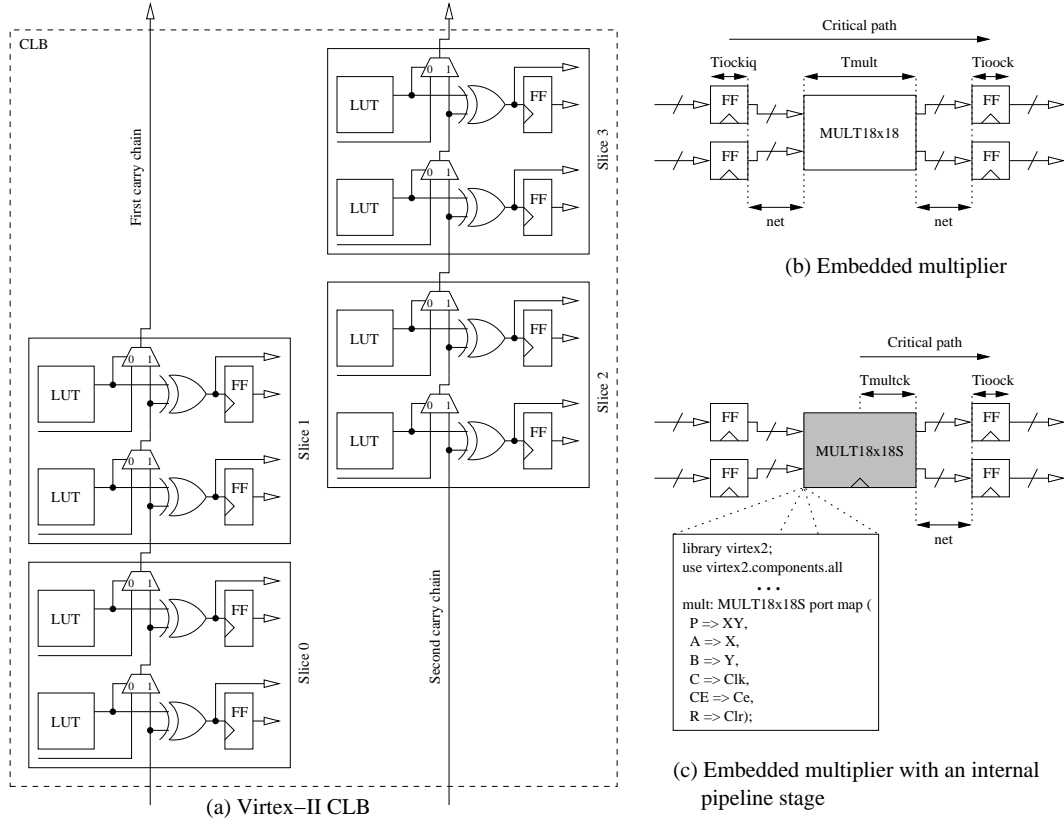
CLB

First carry chain

LUT
0 1
FF

LUT
0 1
FF

Slice 1

LUT
0 1
FF

LUT
0 1
FF

Slice 0

LUT
0 1
FF

LUT
0 1
FF

Slice 3

LUT
0 1
FF

LUT
0 1
FF

Slice 2

Second carry chain

(a) Virtex−II CLB

Critical path

Tiockiq
Tmult
Tioock

FF
FF
MULT18x18
FF
FF

net
net

(b) Embedded multiplier

Critical path

Tmultck
Tioock

FF
FF
MULT18x18S
FF
FF

net

library virtex2;
use virtex2.components.all
. . .
mult: MULT18x18S port map (
P => XY,
A => X,
B => Y,
C => Clk,
CE => Ce,
R => Clr);

(c) Embedded multiplier with an internal pipeline stage